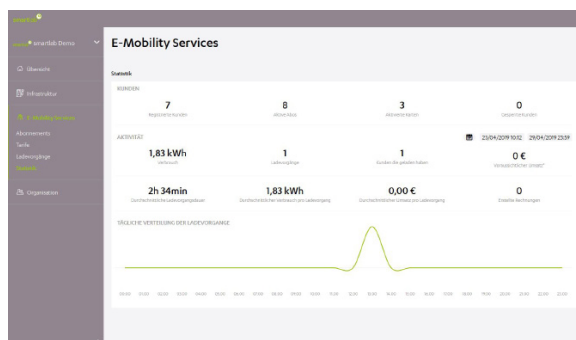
smartlab

smartlab Demo

Übersicht

Infrastruktur

E-Mobility Services

Abonnements

Tarife

Ladevorgänge

Statistik

Organisation

E-Mobility Services

Statistik

KUNDEN

7
Registrierte Kunden

8
Aktive Abos

3
Aktive Ladekarten

0
Gesperrte Kunden

AKTIVITÄT

21/04/2019 10:02 29/04/2019 23:59

1,83 kWh
Verbrauch

1
Ladevorgänge

1
Kunden die geladen haben

0 €
Voraussichtlicher Umsatz*

2h 34min
Durchschnittliche Ladevorgangsdauer

1,83 kWh
Durchschnittlicher Verbrauch pro Ladevorgang

0,00 €
Durchschnittlicher Umsatz pro Ladevorgang

0
Erstellte Rechnungen

TÄGLICHE VERTEILUNG DER LADEVORGÄNGE

00:00 01:00 02:00 03:00 04:00 05:00 06:00 07:00 08:00 09:00 10:00 11:00 12:00 13:00 14:00 15:00 16:00 17:00 18:00 19:00 20:00 21:00 22:00 23:00